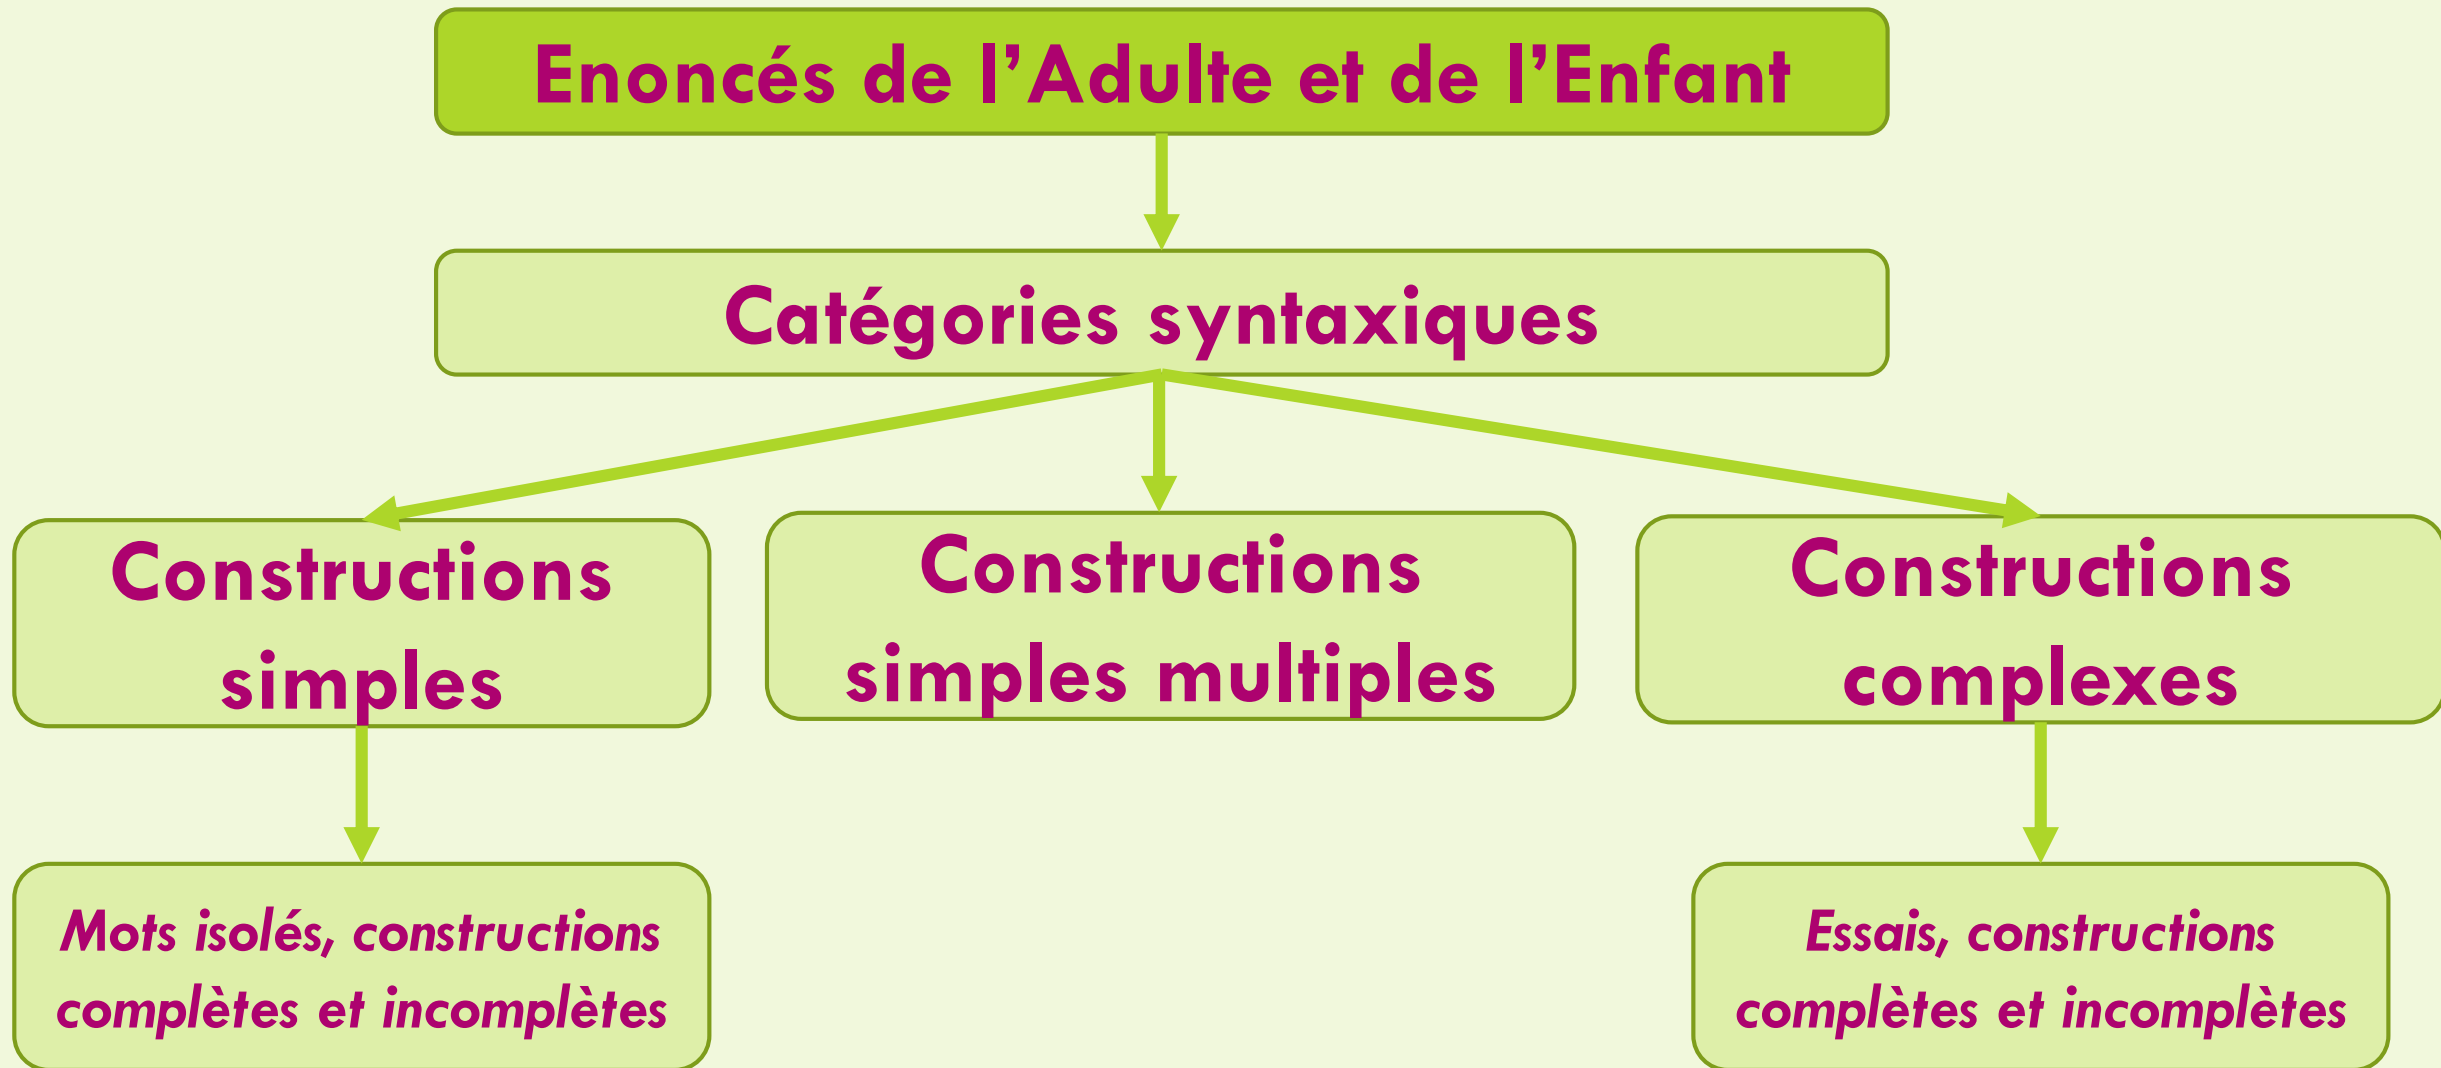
Enoncés de l’Adulte et de l’Enfant

Catégories syntaxiques

Constructions simples

Constructions simples multiples

Constructions complexes

Mots isolés, constructions complètes et incomplètes

Essais, constructions complètes et incomplètes